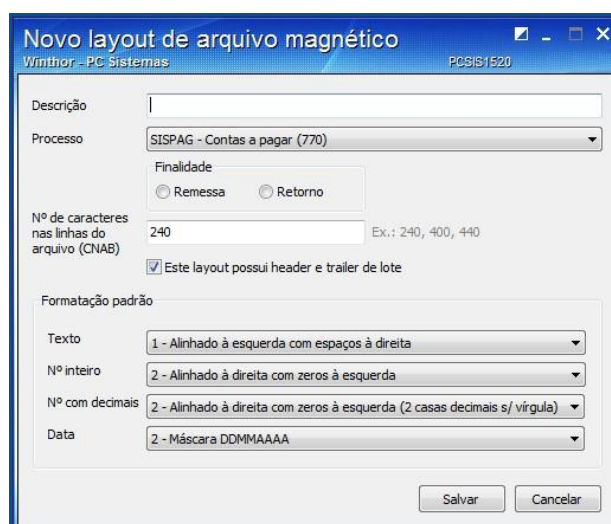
Novo layout de arquivo magnético
Winthor - PC Sistemas
PCSIS1520

Descrição

Processo
SISPAG - Contas a pagar (770)

Finalidade
Remessa
Retorno

Nº de caracteres nas linhas do arquivo (CNAB)
240
Ex.: 240, 400, 440

Este layout possui header e trailer de lote

Formatação padrão

Texto
1 - Alinhado à esquerda com espaços à direita

Nº inteiro
2 - Alinhado à direita com zeros à esquerda

Nº com decimais
2 - Alinhado à direita com zeros à esquerda (2 casas decimais s/ vírgula)

Data
2 - Máscara DDMMAAAA

Salvar
Cancelar